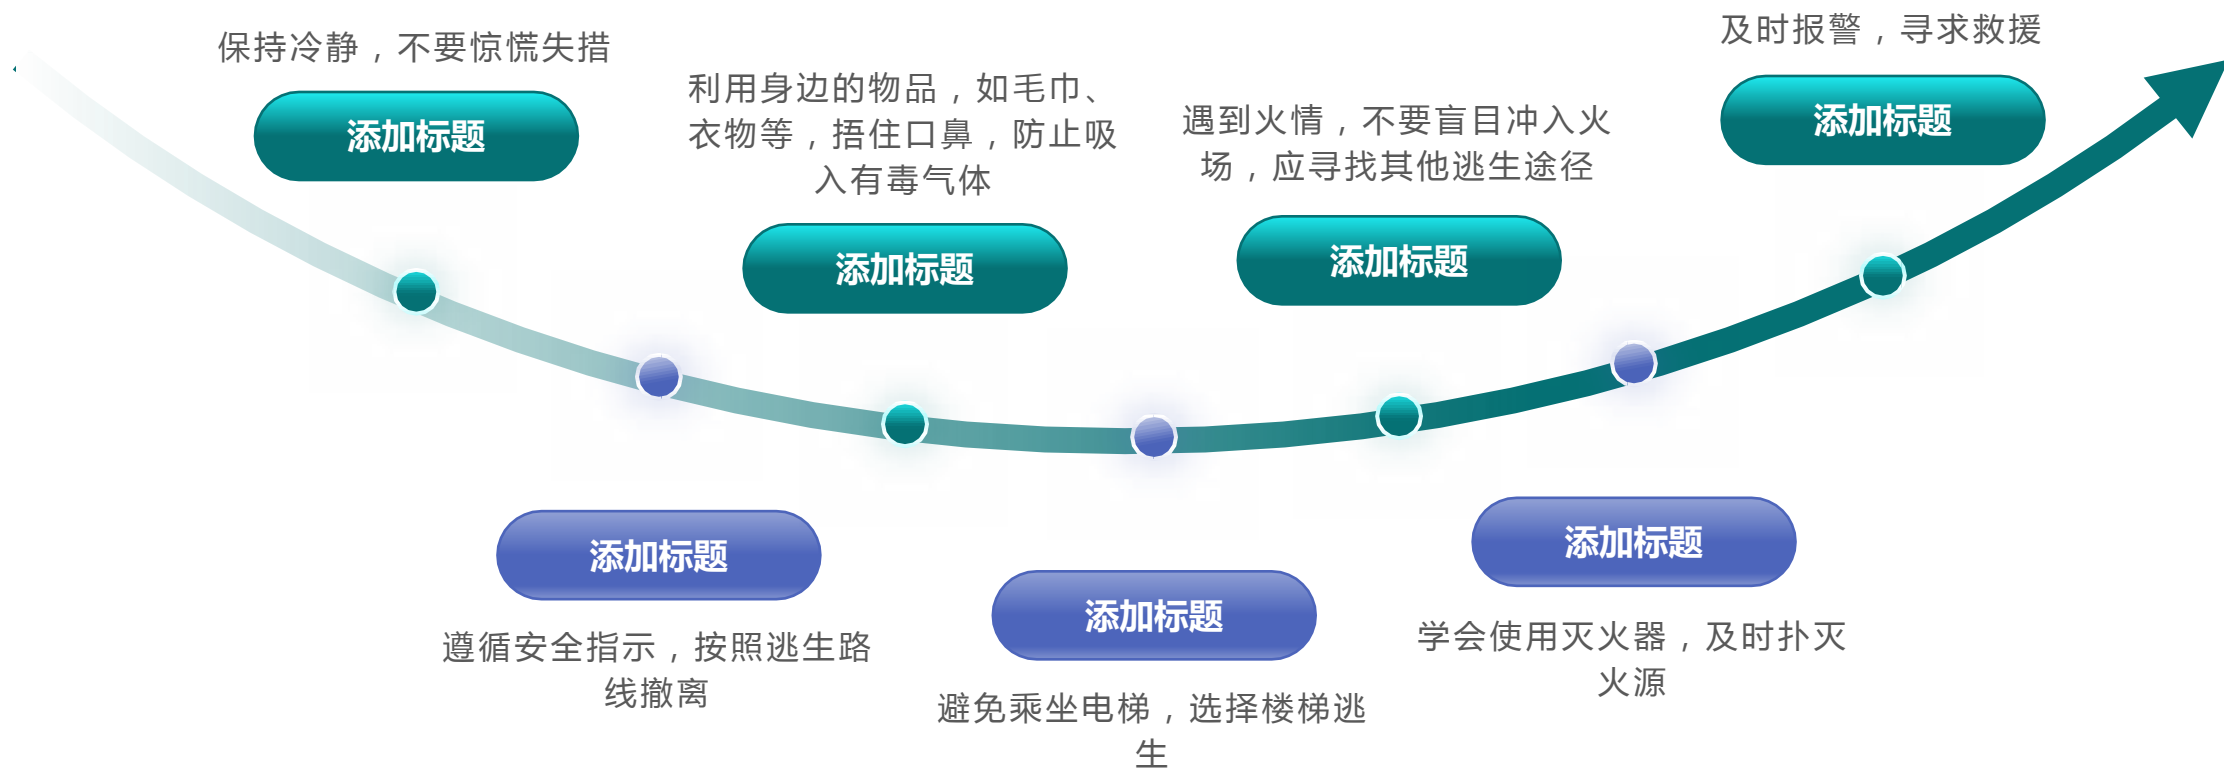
保持冷静，不要惊慌失措

添加标题

利用身边的物品，如毛巾、衣物等，捂住口鼻，防止吸入有毒气体

添加标题

遇到火情，不要盲目冲入火场，应寻找其他逃生途径

添加标题

及时报警，寻求救援

添加标题

添加标题

遵循安全指示，按照逃生路线撤离

添加标题

避免乘坐电梯，选择楼梯逃生

添加标题

学会使用灭火器，及时扑灭火源